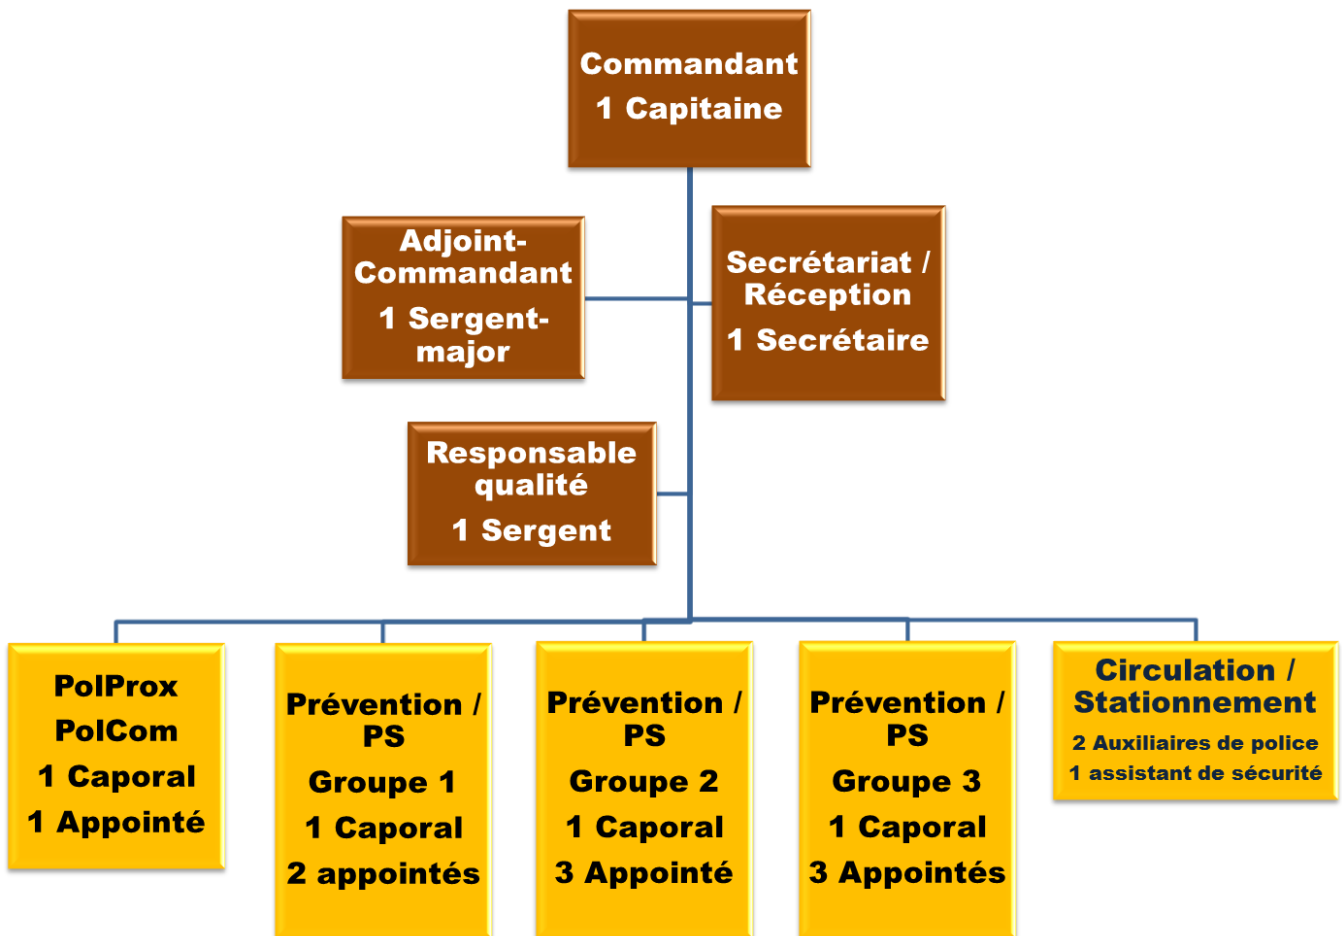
Commandant
1 Capitaine

Adjoint-Commandant
1 Sergent-major

Secrétariat / Réception
1 Secrétaire

Responsable qualité
1 Sergent

PolProx
PolCom
1 Caporal
1 Appointé

Prévention / PS
Groupe 1
1 Caporal
2 appointés

Prévention / PS
Groupe 2
1 Caporal
3 Appointé

Prévention / PS
Groupe 3
1 Caporal
3 Appointés

Circulation / Stationnement
2 Auxiliaires de police
1 assistant de sécurité